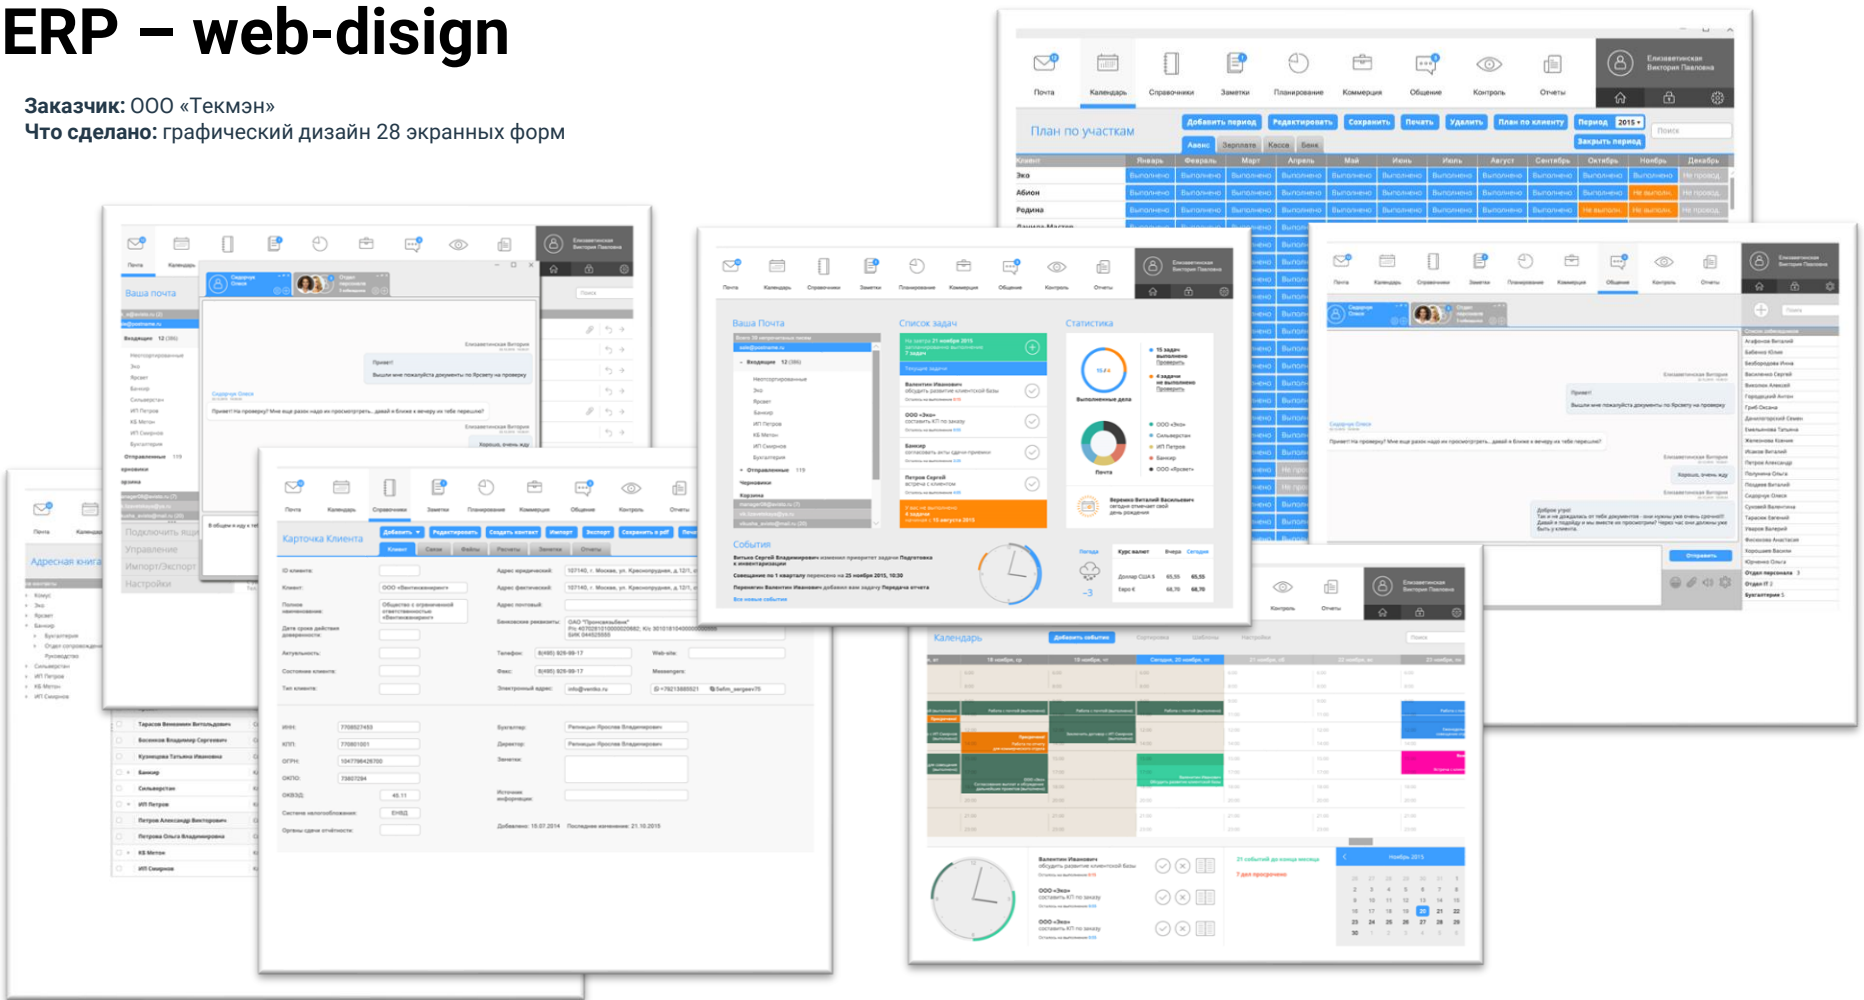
ERP – web-disign

**Заказчик:** ООО «Текмэн»
**Что сделано:** графический дизайн 28 экранных форм

Почта Календарь Справочники Заметки Планирование Коммерция Общение Контроль Отчеты

План по участкам

Добавить период Редактировать Сохранить Печать Удалить План по клиенту Период 2015 Закрыть период

Аванс Зарплата Касса Банк

Клиент Январь Февраль Март Апрель Май Июнь Июль Август Сентябрь Октябрь Ноябрь Декабрь

Эко Выполнено

Абион Выполнено

Родина Выполнено

Ваша почта

Ваша Почта

Список задач

Статистика

События

Карточка Клиента

Добавить Редактировать Создать контакт Импорт Экспорт Сохранить в pdf

Клиент

Адресная книга

Подключить ящик
Управление
Импорт/Экспорт
Настройки

Календарь

Добавить событие

Ноябрь 2015

Отправить